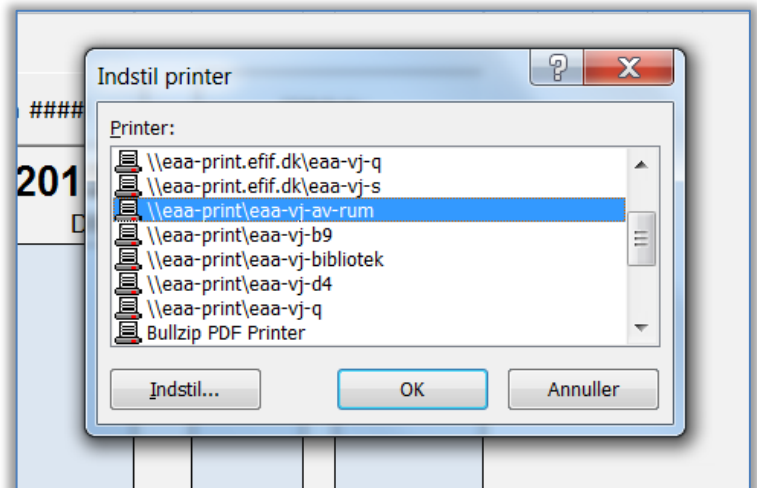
####
201
D

Indstil printer

?

X

Printer:

\\eaa-print.efif.dk\eaa-vj-q
\\eaa-print.efif.dk\eaa-vj-s
\\eaa-print\eaa-vj-av-rum
\\eaa-print\eaa-vj-b9
\\eaa-print\eaa-vj-bibliotek
\\eaa-print\eaa-vj-d4
\\eaa-print\eaa-vj-q
Bullzip PDF Printer

Indstil...

OK

Annuller